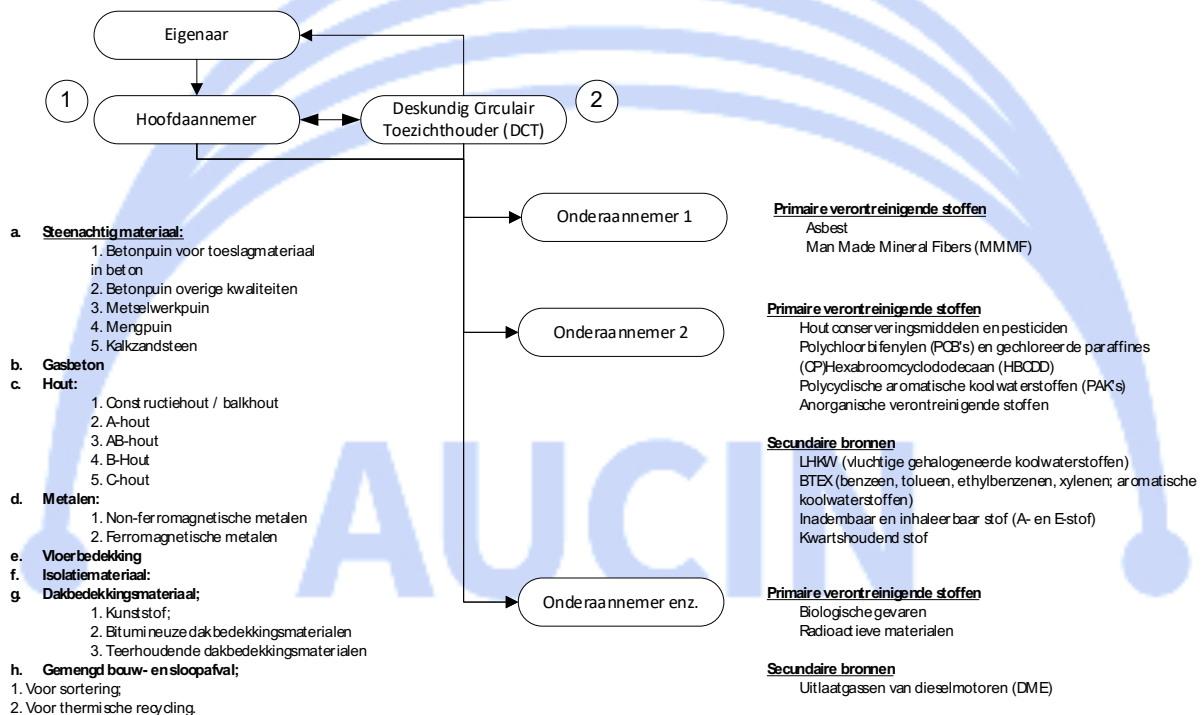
Eigenaar

1

Hoofdaannemer

Deskundig Circulair Toezichthouder (DCT)

2

Onderaannemer 1

Onderaannemer 2

Onderaannemer enz.

a. Steenachtig materiaal:
1. Betonpuin voor toeslagmateriaal in beton
2. Betonpuin overige kwaliteiten
3. Metselwerkpuin
4. Mengpuin
5. Kalkzandsteen
b. Gasbeton
c. Hout:
1. Constructiehout / balkhout
2. A-hout
3. AB-hout
4. B-Hout
5. C-hout
d. Metalen:
1. Non-ferromagnetische metalen
2. Ferromagnetische metalen
e. Vloerbedekking
f. Isolatiemateriaal:
g. Dakbedekkingsmateriaal;
1. Kunststof;
2. Bitumineuze dakbedekkingsmaterialen
3. Teerhoudende dakbedekkingsmaterialen
h. Gemengd bouw- en sloopafval;
1. Voor sortering;
2. Voor thermische recycling.

Primaire verontreinigende stoffen
Asbest
Man Made Mineral Fibers (MMMF)

Primaire verontreinigende stoffen
Hout conserveringsmiddelen en pesticiden
Polychloorbifenylen (PCB's) en gechloreerde paraffines (CP)Hexabroomcyclododecaan (HBCDD)
Polycyclische aromatische koolwaterstoffen (PAK's)
Anorganische verontreinigende stoffen

Secundaire bronnen
LHKW (vluchtige gehalogeneerde koolwaterstoffen)
BTEX (benzeen, tolueen, ethylbenzenen, xylenen; aromatische koolwaterstoffen)
Inadembaar en inhaleerbaar stof (A- en E-stof)
Kwartshoudend stof

Primaire verontreinigende stoffen
Biologische gevaren
Radioactieve materialen

Secundaire bronnen
Uitlaatgassen van dieselmotoren (DME)

AUCIN